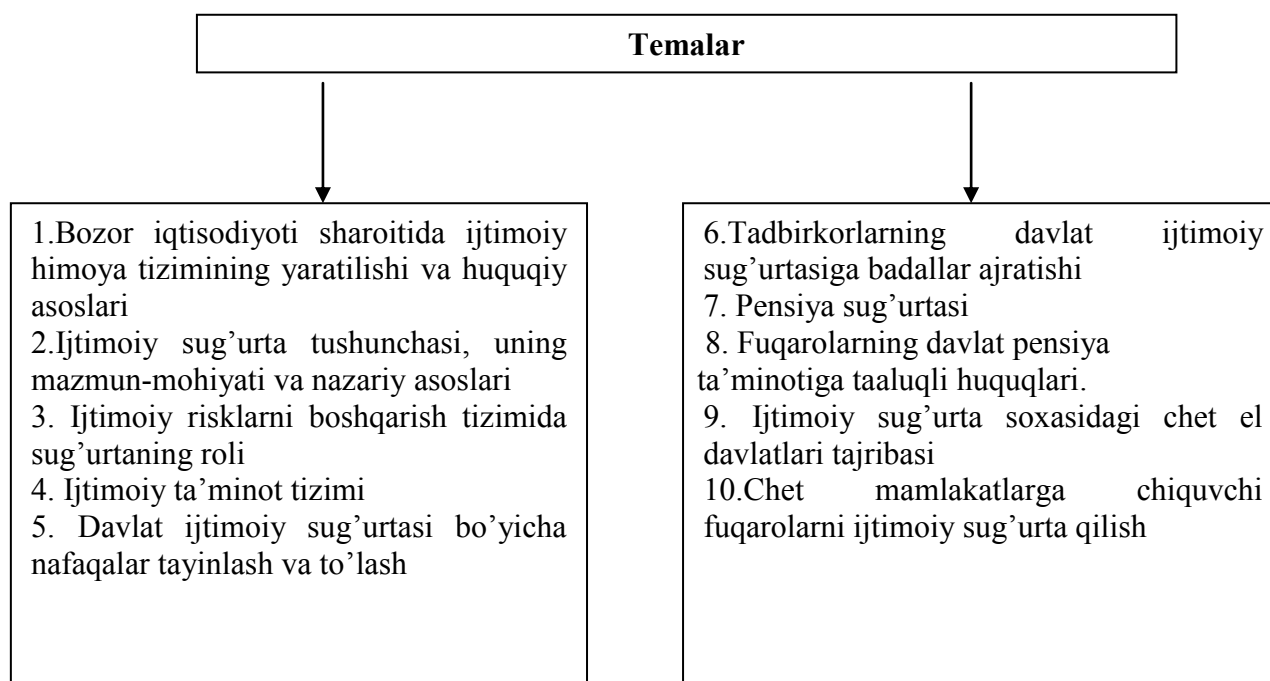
Temalar

1.Bozor iqtisodiyoti sharoitida ijtimoiy himoya tizimining yaratilishi va huquqiy asoslari
2.Ijtimoiy sug'urta tushunchasi, uning mazmun-mohiyati va nazariy asoslari
3. Ijtimoiy risklarni boshqarish tizimida sug'urtaning roli
4. Ijtimoiy ta'minot tizimi
5. Davlat ijtimoiy sug'urtasi bo'yicha nafaqalar tayinlash va to'lash

6.Tadbirkorlarning davlat ijtimoiy sug'urtasiga badallar ajratishi
7. Pensiya sug'urtasi
8. Fuqarolarning davlat pensiya ta'minotiga taaluqli huquqlari.
9. Ijtimoiy sug'urta soxasidagi chet el davlatlari tajribasi
10.Chet mamlakatlarga chiquvchi fuqarolarni ijtimoiy sug'urta qilish